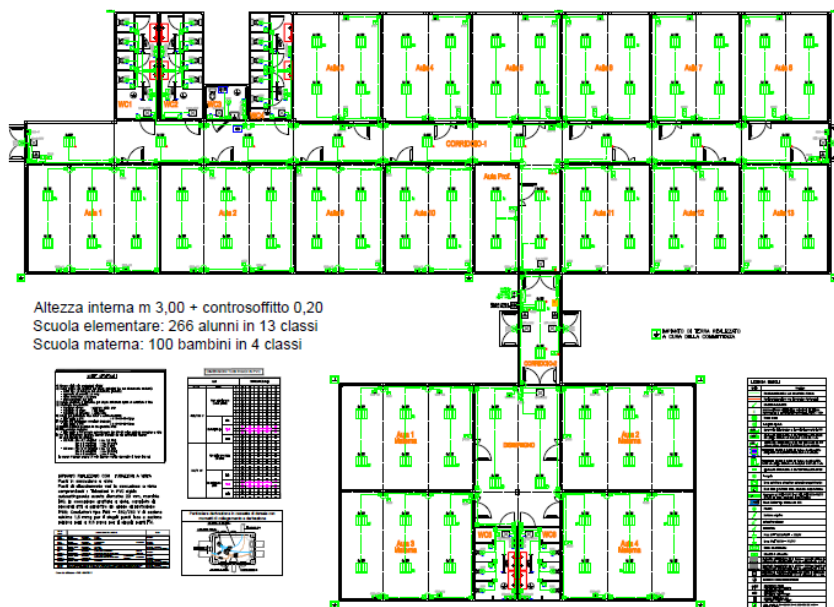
WC1
WC2
WC3
WC4
Aula 3
Aula 4
Aula 5
Aula 6
Aula 7
Aula 8
CORRIDOIO 1
Aula 1
Aula 2
Aula 9
Aula 10
Aula Prof.
Aula 11
Aula 12
Aula 13

Altezza interna m 3,00 + controsoffitto 0,20
Scuola elementare: 266 alunni in 13 classi
Scuola materna: 100 bambini in 4 classi

IMPIANTO DI TERRA REALIZZATO A CURA DELLA COMMITTENZA

CORRIDOIO
Aula 1 Materna
Aula 2 Materna
Aula 3 Materna
Aula 4 Materna
WC5
WC6

LEGENDA SIMBOLI

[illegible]